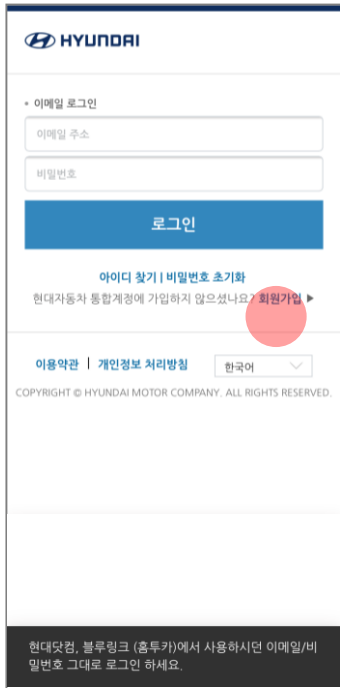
HYUNDAI

• 이메일 로그인

이메일 주소

비밀번호

로그인

아이디 찾기 | 비밀번호 초기화

현대자동차 통합계정에 가입하지 않으셨나요? 회원가입 ▶

이용약관 | 개인정보 처리방침

한국어

COPYRIGHT © HYUNDAI MOTOR COMPANY. ALL RIGHTS RESERVED.

현대닷컴, 블루링크 (홈투카)에서 사용하시던 이메일/비밀번호 그대로 로그인 하세요.